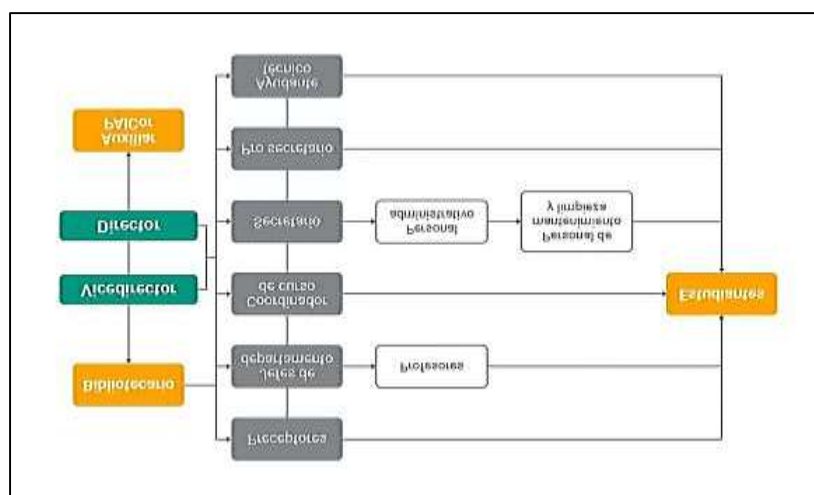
Auxiliar PAlicor

Director

Vicedirector

Bibliotecario

Ayudante técnico

Pro secretario

Secretario

Personal administrativo

Personal de mantenimiento y limpieza

Coordinador de curso

Jefes de departamento

Profesores

Preceptores

Estudiantes